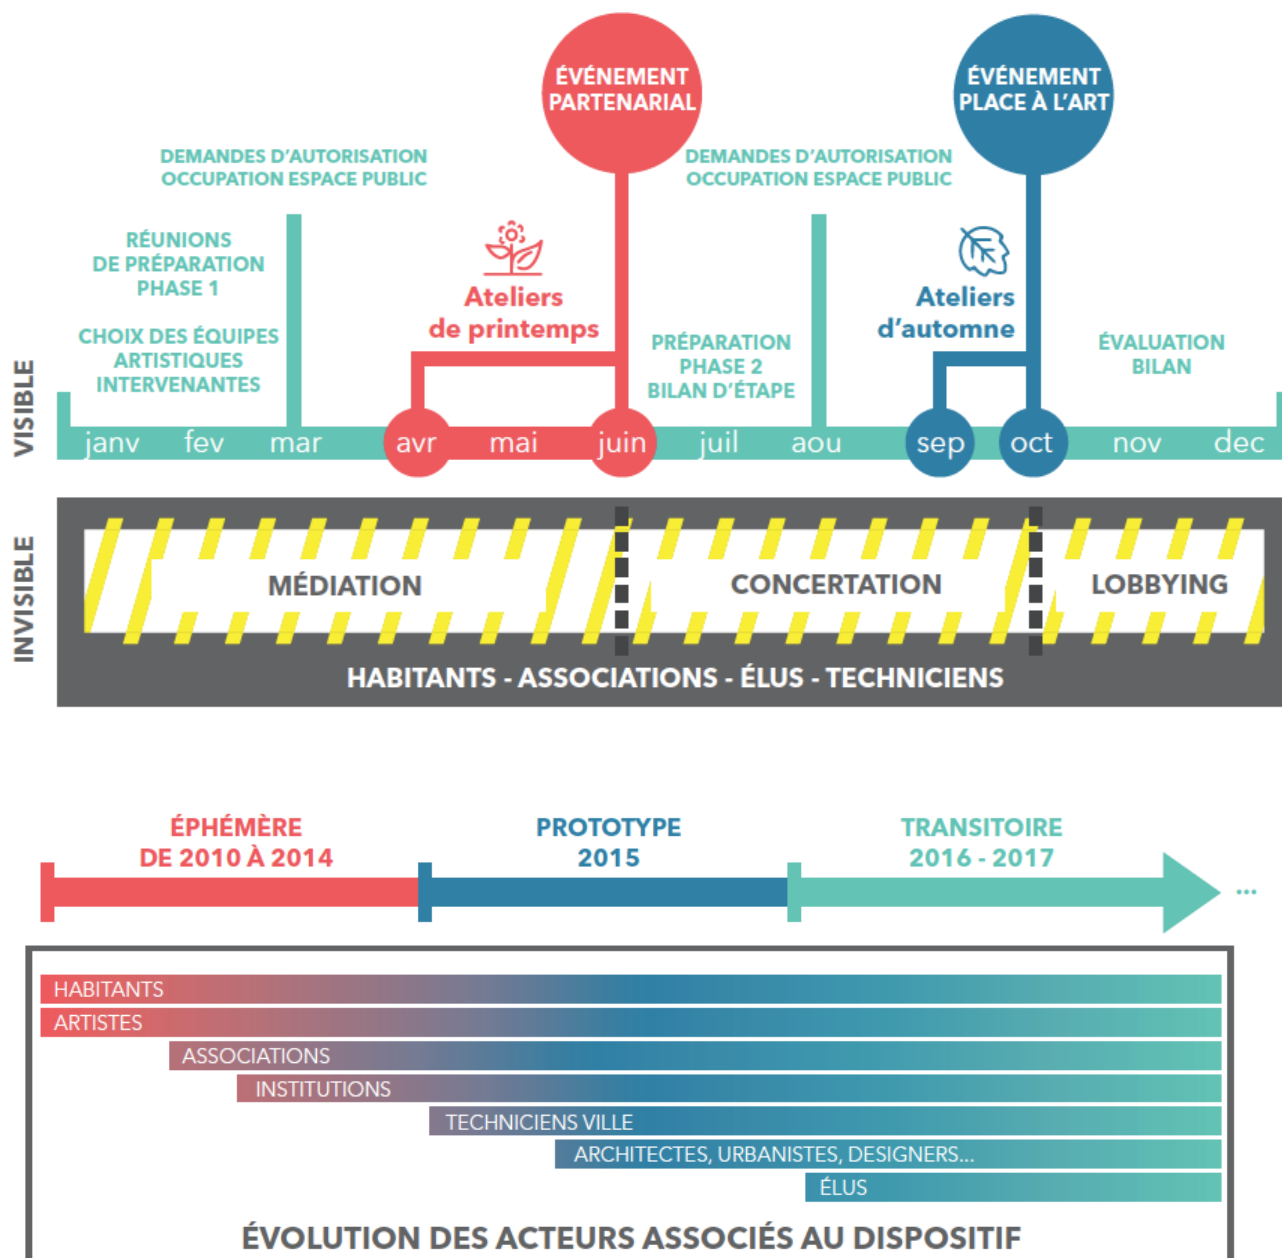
ÉVÉNEMENT PARTENARIAL

ÉVÉNEMENT PLACE À L'ART

DEMANDES D'AUTORISATION OCCUPATION ESPACE PUBLIC

DEMANDES D'AUTORISATION OCCUPATION ESPACE PUBLIC

RÉUNIONS DE PRÉPARATION PHASE 1

CHOIX DES ÉQUIPES ARTISTIQUES INTERVENANTES

Ateliers de printemps

PRÉPARATION PHASE 2 BILAN D'ÉTAPE

Ateliers d'automne

ÉVALUATION BILAN

VISIBLE

janv fev mar avr mai juin juil aou sep oct nov dec

INVISIBLE

MÉDIATION

CONCERTATION

LOBBYING

HABITANTS - ASSOCIATIONS - ÉLUS - TECHNICIENS

ÉPHÉMÈRE DE 2010 À 2014

PROTOTYPE 2015

TRANSITOIRE 2016 - 2017

...

HABITANTS

ARTISTES

ASSOCIATIONS

INSTITUTIONS

TECHNICIENS VILLE

ARCHITECTES, URBANISTES, DESIGNERS...

ÉLUS

ÉVOLUTION DES ACTEURS ASSOCIÉS AU DISPOSITIF